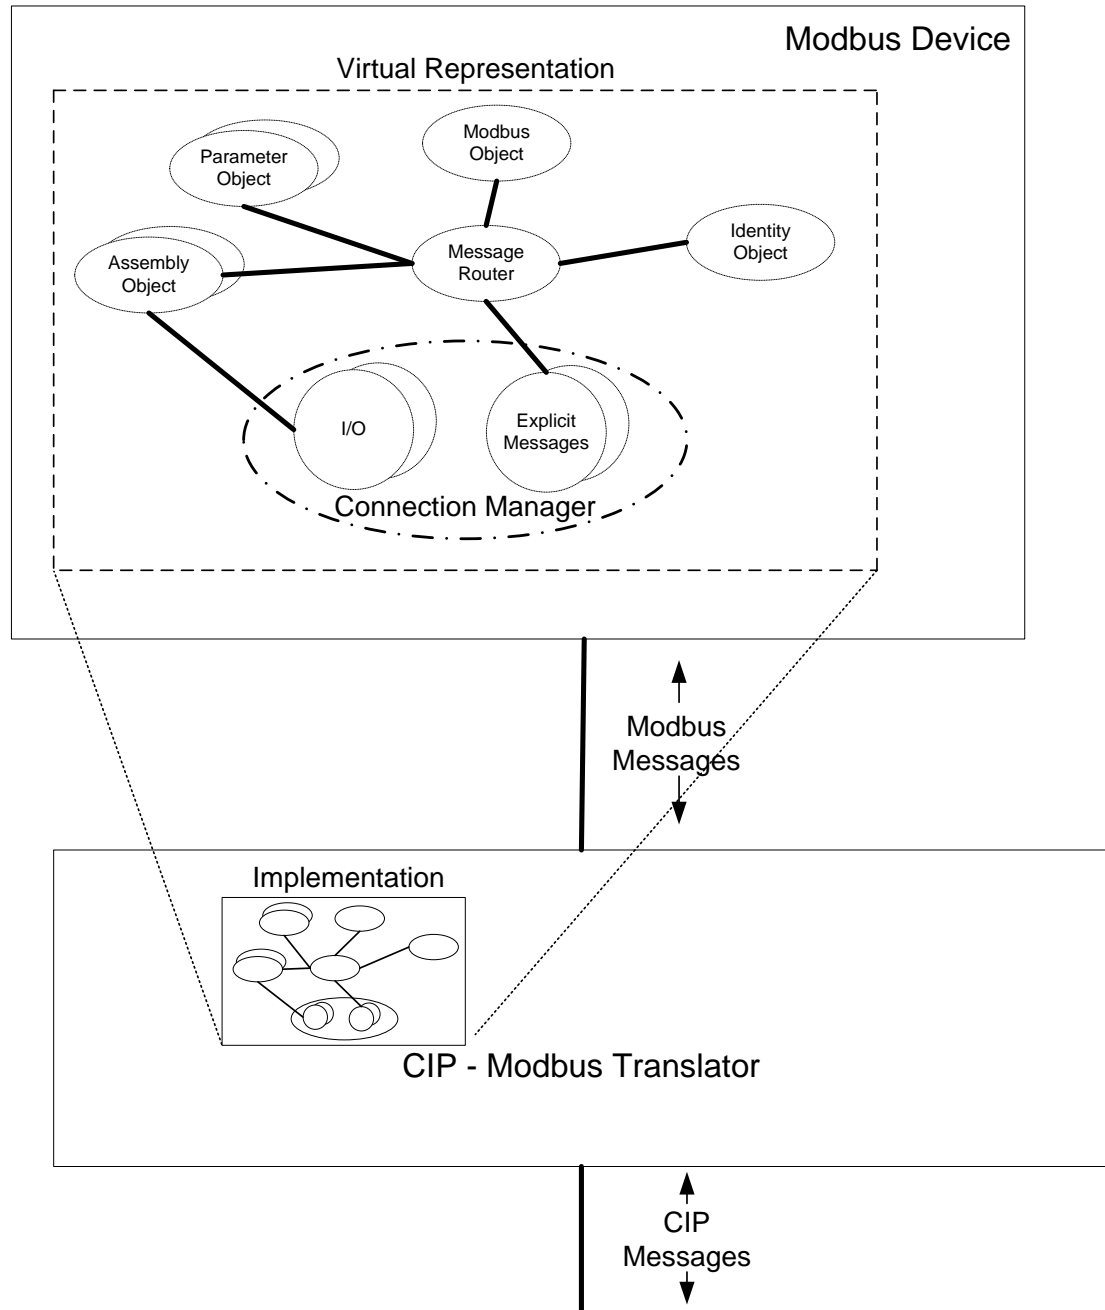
Modbus Device

Virtual Representation

Parameter Object

Modbus Object

Assembly Object

Message Router

Identity Object

I/O

Explicit Messages

Connection Manager

Modbus Messages

Implementation

CIP - Modbus Translator

CIP Messages